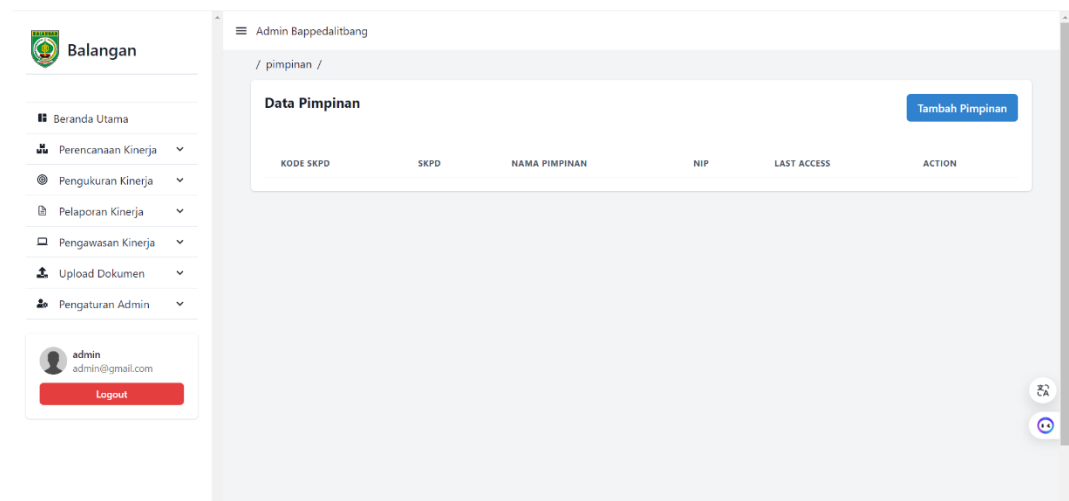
Balangan

Beranda Utama

Perencanaan Kinerja

Pengukuran Kinerja

Pelaporan Kinerja

Pengawasan Kinerja

Upload Dokumen

Pengaturan Admin

admin
admin@gmail.com

Logout

Admin Bappedalitbang

/ pimpinan /

Data Pimpinan

Tambah Pimpinan

| KODE SKPD | SKPD | NAMA PIMPINAN | NIP | LAST ACCESS | ACTION |
|---|---|---|---|---|---|